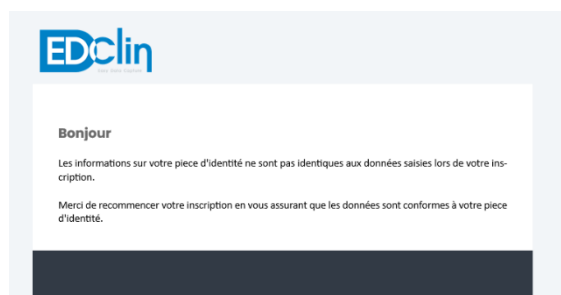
EDclin

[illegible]

Bonjour

Les informations sur votre piece d'identité ne sont pas identiques aux données saisies lors de votre inscription.

Merci de recommencer votre inscription en vous assurant que les données sont conformes à votre piece d'identité.